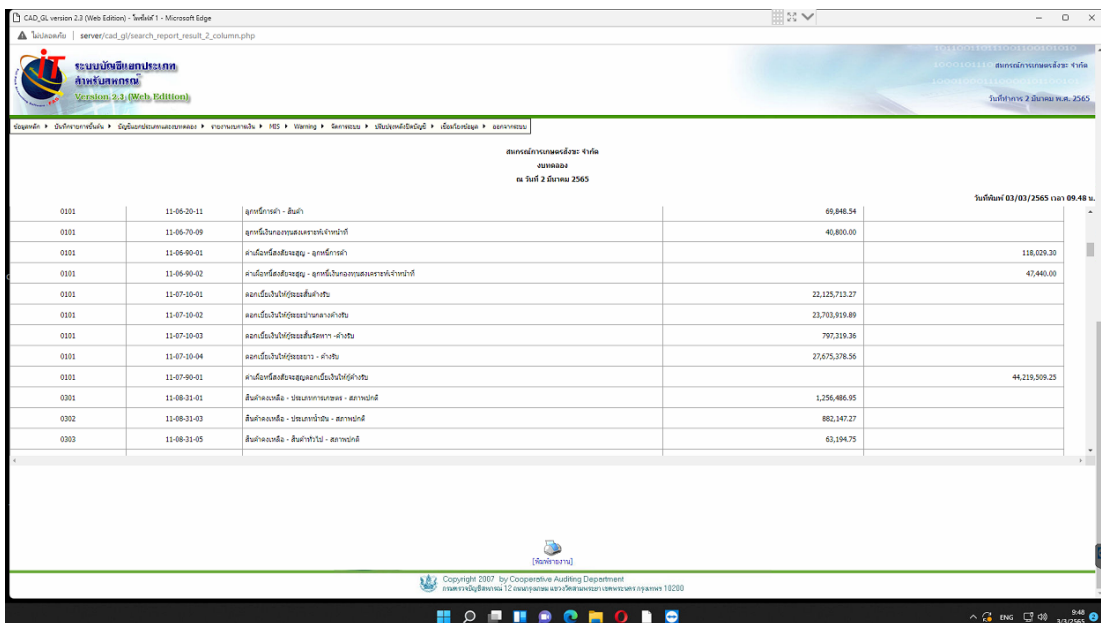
CAD_GL version 2.3 (Web Edition) - โปรไฟล์ 1 - Microsoft Edge

ไม่ปลอดภัย | server/cad_gl/search_report_result_2_column.php

ระบบบัญชีแยกประเภท สำหรับสหกรณ์ Version 2.3 (Web Edition)

สหกรณ์การเกษตรสิงหะ จำกัด
วันที่ทำการ 2 มีนาคม พ.ศ. 2565

ข้อมูลหลัก ▸ บันทึกรายการขั้นต้น ▸ บัญชีแยกประเภทและงบทดลอง ▸ รายงานงบการเงิน ▸ MIS ▸ Warning ▸ จัดการระบบ ▸ ปรับปรุงหลังปิดบัญชี ▸ เชื่อมโยงข้อมูล ▸ ออกจากระบบ

สหกรณ์การเกษตรสิงหะ จำกัด
งบทดลอง
ณ วันที่ 2 มีนาคม 2565

วันที่พิมพ์ 03/03/2565 เวลา 09.48 น.

| | | | | |
|---|---|---|---|---|
| 0101 | 11-06-20-11 | ลูกหนี้การค้า - สินค้า | 69,848.54 | |
| 0101 | 11-06-70-09 | ลูกหนี้เงินกองทุนสงเคราะห์เจ้าหน้าที่ | 40,800.00 | |
| 0101 | 11-06-90-01 | ค่าเผื่อหนี้สงสัยจะสูญ - ลูกหนี้การค้า | | 118,029.30 |
| 0101 | 11-06-90-02 | ค่าเผื่อหนี้สงสัยจะสูญ - ลูกหนี้เงินกองทุนสงเคราะห์เจ้าหน้าที่ | | 47,440.00 |
| 0101 | 11-07-10-01 | ดอกเบี้ยเงินให้กู้ระยะสั้นค้างรับ | 22,125,713.27 | |
| 0101 | 11-07-10-02 | ดอกเบี้ยเงินให้กู้ระยะปานกลางค้างรับ | 23,703,919.89 | |
| 0101 | 11-07-10-03 | ดอกเบี้ยเงินให้กู้ระยะสั้นจัดหาฯ -ค้างรับ | 797,319.36 | |
| 0101 | 11-07-10-04 | ดอกเบี้ยเงินให้กู้ระยะยาว - ค้างรับ | 27,675,378.56 | |
| 0101 | 11-07-90-01 | ค่าเผื่อหนี้สงสัยจะสูญดอกเบี้ยเงินให้กู้ค้างรับ | | 44,219,509.25 |
| 0301 | 11-08-31-01 | สินค้าคงเหลือ - ประเภทการเกษตร - สภาพปกติ | 1,256,486.95 | |
| 0302 | 11-08-31-03 | สินค้าคงเหลือ - ประเภทน้ำมัน - สภาพปกติ | 882,147.27 | |
| 0303 | 11-08-31-05 | สินค้าคงเหลือ - สินค้าทั่วไป - สภาพปกติ | 63,194.75 | |

[พิมพ์รายงาน]

Copyright 2007 by Cooperative Auditing Department
กรมตรวจบัญชีสหกรณ์ 12 ถนนกรุงเกษม แขวงวัดสามพระยา เขตพระนคร กรุงเทพฯ 10200

ENG 9:48 3/3/2565